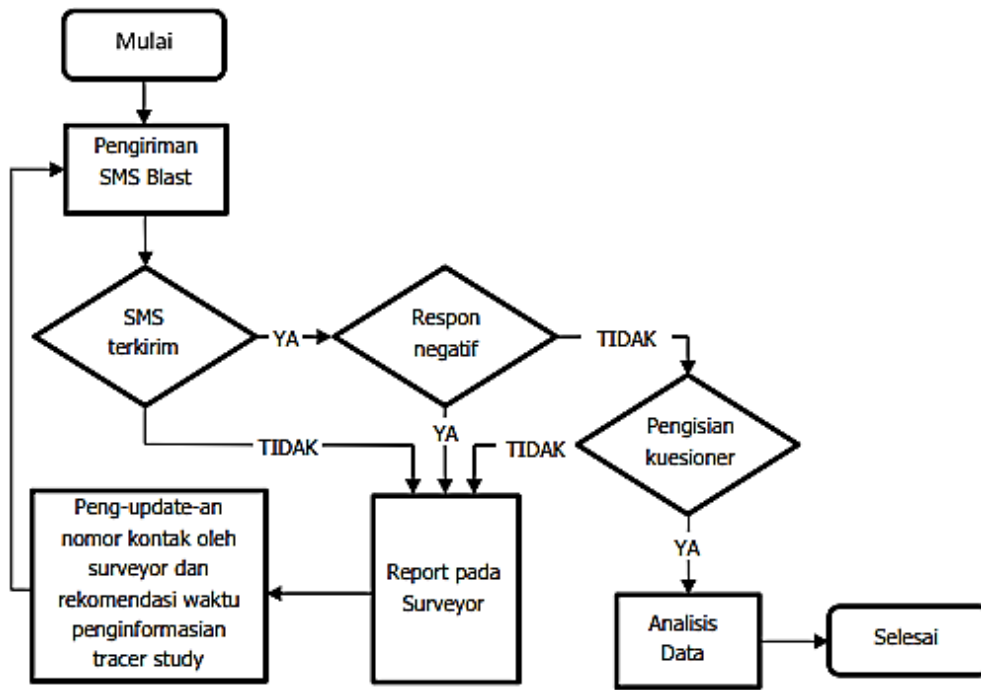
Mulai

Pengiriman SMS Blast

SMS terkirim

YA

Respon negatif

TIDAK

Pengisian kuesioner

TIDAK

YA

TIDAK

Peng-update-an nomor kontak oleh surveyor dan rekomendasi waktu penginformasian tracer study

Report pada Surveyor

YA

Analisis Data

Selesai